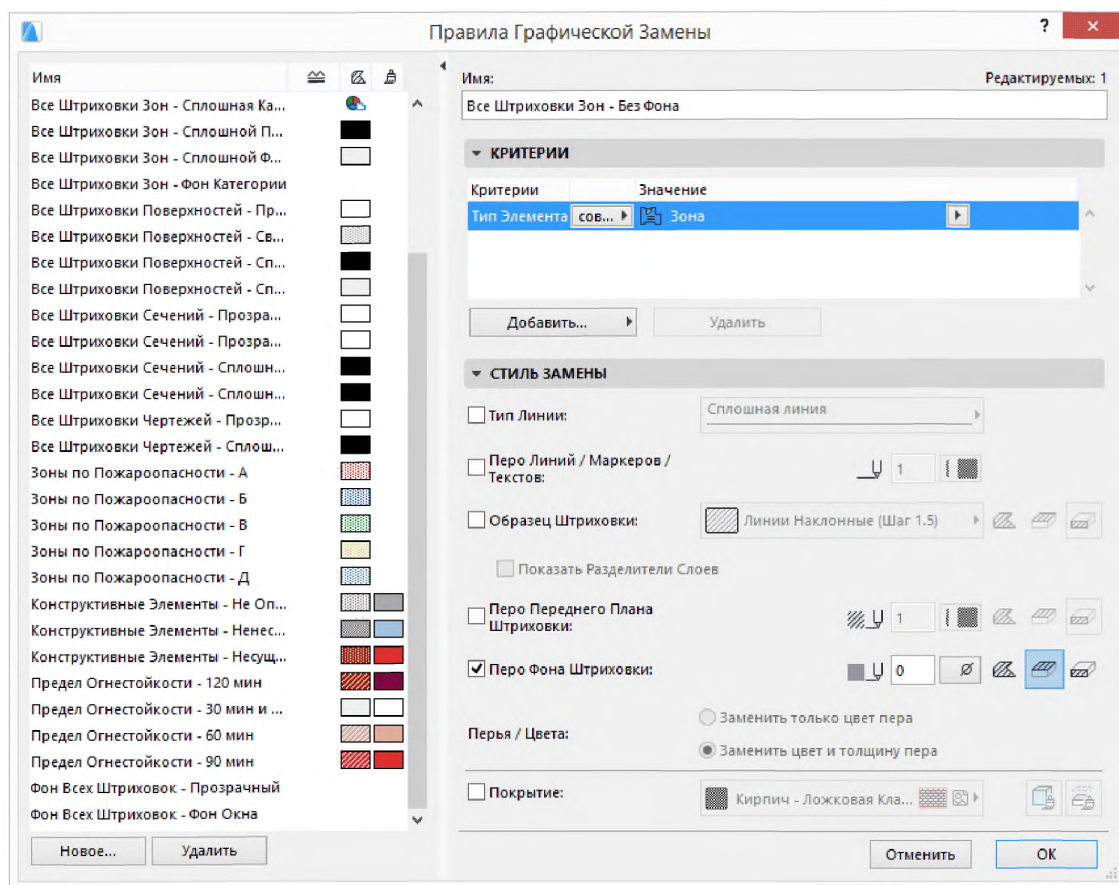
Правила Графической Замены

Имя
Все Штриховки Зон - Сплошная Ка...
Все Штриховки Зон - Сплошной П...
Все Штриховки Зон - Сплошной Ф...
Все Штриховки Зон - Фон Категории
Все Штриховки Поверхностей - Пр...
Все Штриховки Поверхностей - Св...
Все Штриховки Поверхностей - Сп...
Все Штриховки Поверхностей - Сп...
Все Штриховки Сечений - Прозра...
Все Штриховки Сечений - Прозра...
Все Штриховки Сечений - Сплошн...
Все Штриховки Сечений - Сплошн...
Все Штриховки Чертежей - Прозр...
Все Штриховки Чертежей - Сплош...
Зоны по Пожароопасности - А
Зоны по Пожароопасности - Б
Зоны по Пожароопасности - В
Зоны по Пожароопасности - Г
Зоны по Пожароопасности - Д
Конструктивные Элементы - Не Оп...
Конструктивные Элементы - Ненес...
Конструктивные Элементы - Несущ...
Предел Огнестойкости - 120 мин
Предел Огнестойкости - 30 мин и ...
Предел Огнестойкости - 60 мин
Предел Огнестойкости - 90 мин
Фон Всех Штриховок - Прозрачный
Фон Всех Штриховок - Фон Окна

Новое...
Удалить

Имя:
Редактируемых: 1
Все Штриховки Зон - Без Фона

КРИТЕРИИ

| Критерии | | Значение |
|---|---|---|
| Тип Элемента | сов... | Зона |

Добавить...
Удалить

СТИЛЬ ЗАМЕНЫ

Тип Линии:
Сплошная линия
Перо Линий / Маркеров / Текстов:
1
Образец Штриховки:
Линии Наклонные (Шаг 1.5)
Показать Разделители Слоев
Перо Переднего Плана Штриховки:
1
Перо Фона Штриховки:
0
Перья / Цвета:
Заменить только цвет пера
Заменить цвет и толщину пера
Покрытие:
Кирпич - Ложковая Кла...

Отменить
OK